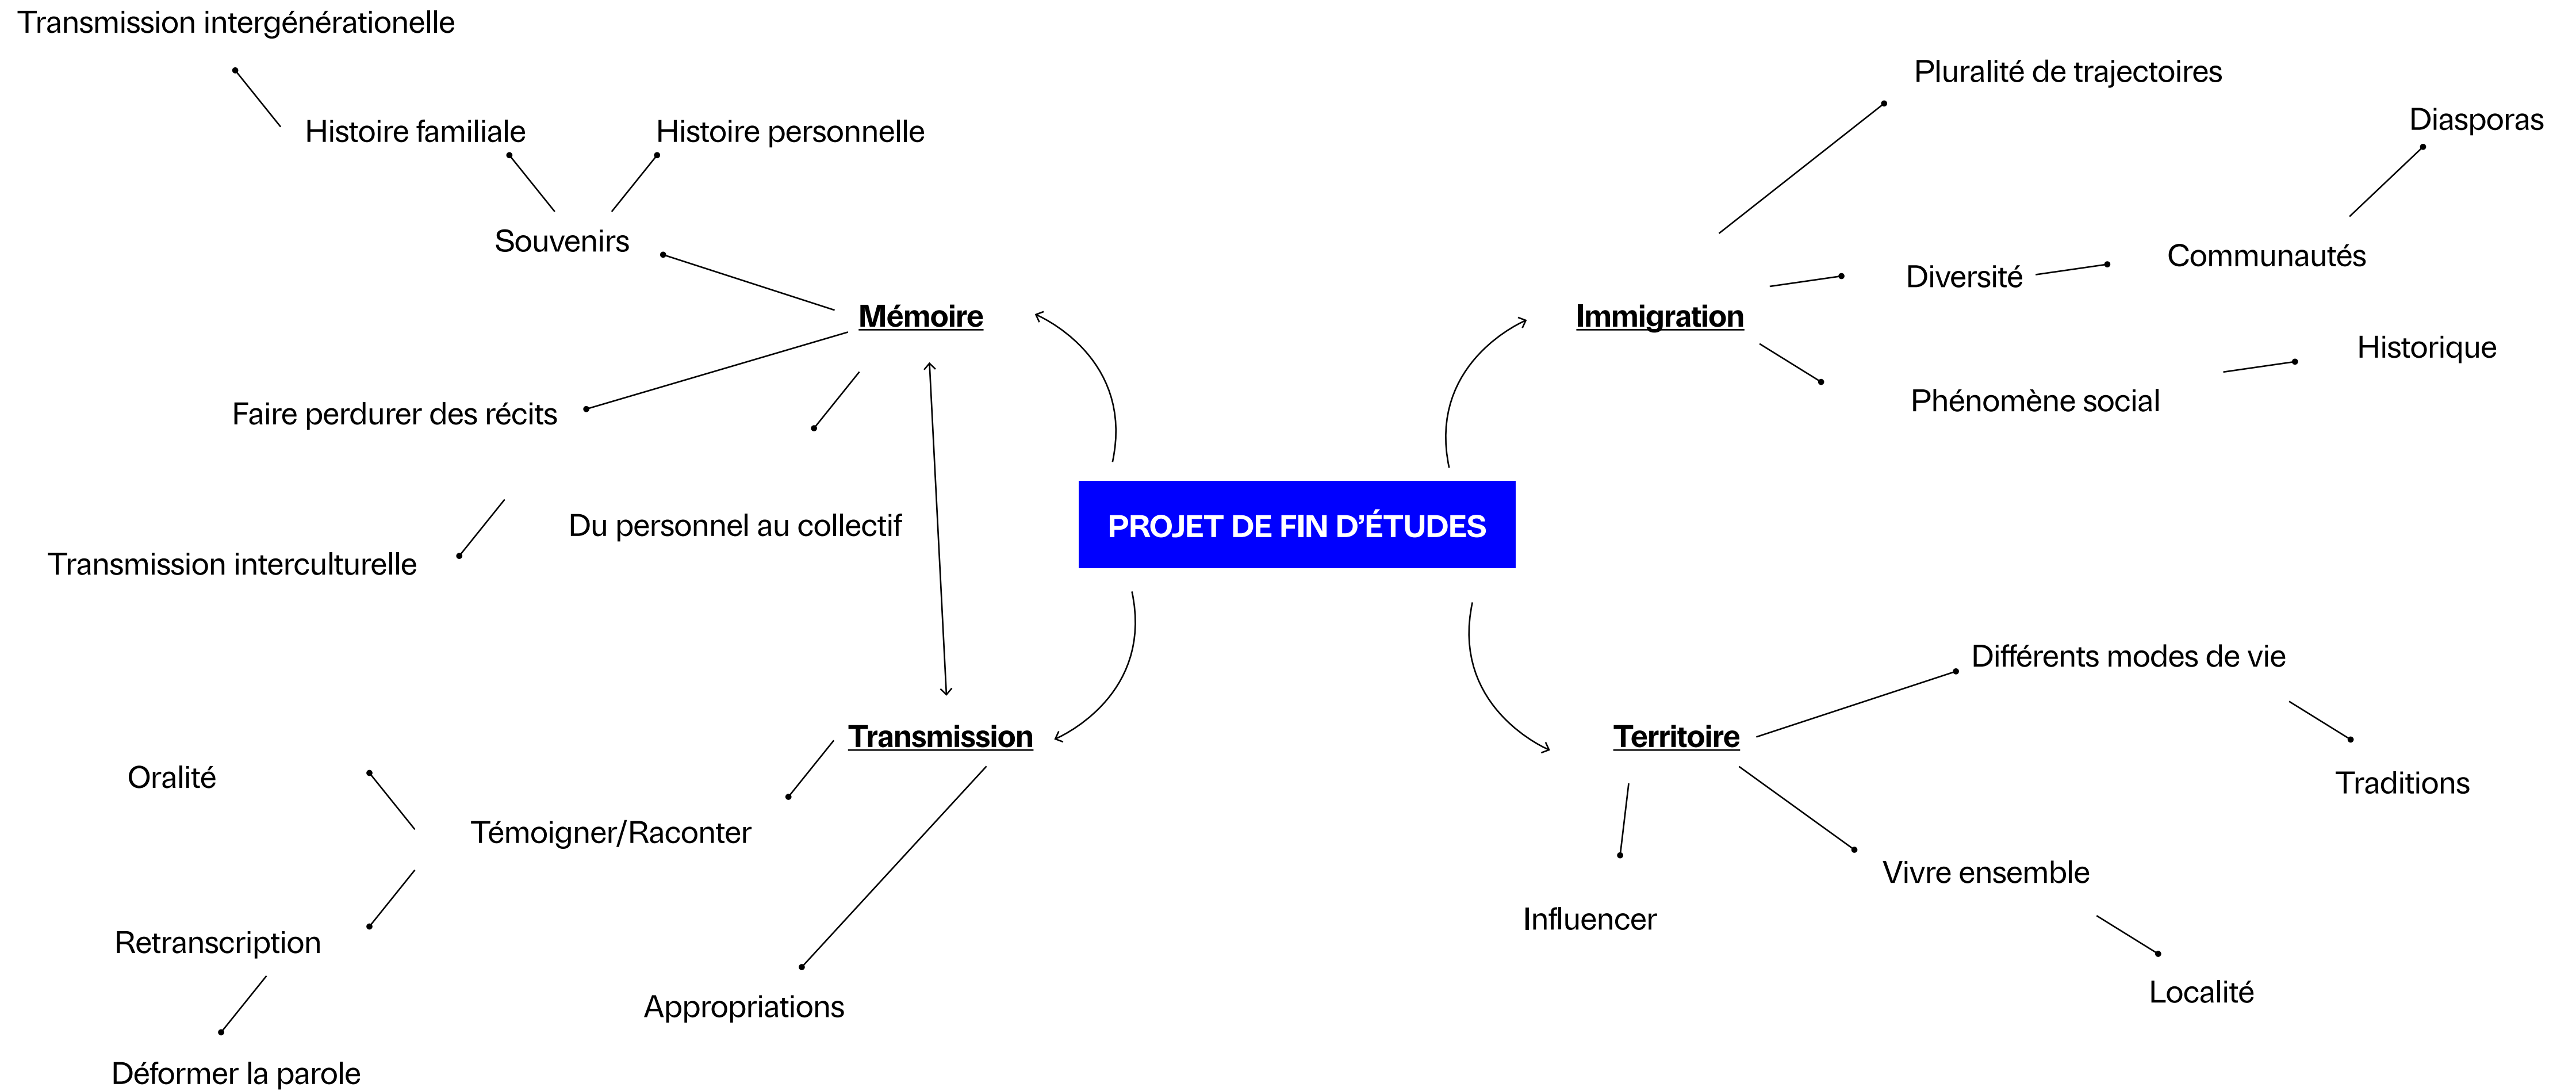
PROJET DE FIN D'ÉTUDES

Mémoire

Souvenirs

Histoire familiale

Transmission intergénérationelle

Histoire personnelle

Faire perdurer des récits

Transmission interculturelle

Du personnel au collectif

Immigration

Pluralité de trajectoires

Diversité

Communautés

Diasporas

Phénomène social

Historique

Transmission

Témoigner/Raconter

Oralité

Retranscription

Déformer la parole

Appropriations

Territoire

Différents modes de vie

Traditions

Vivre ensemble

Localité

Influencer